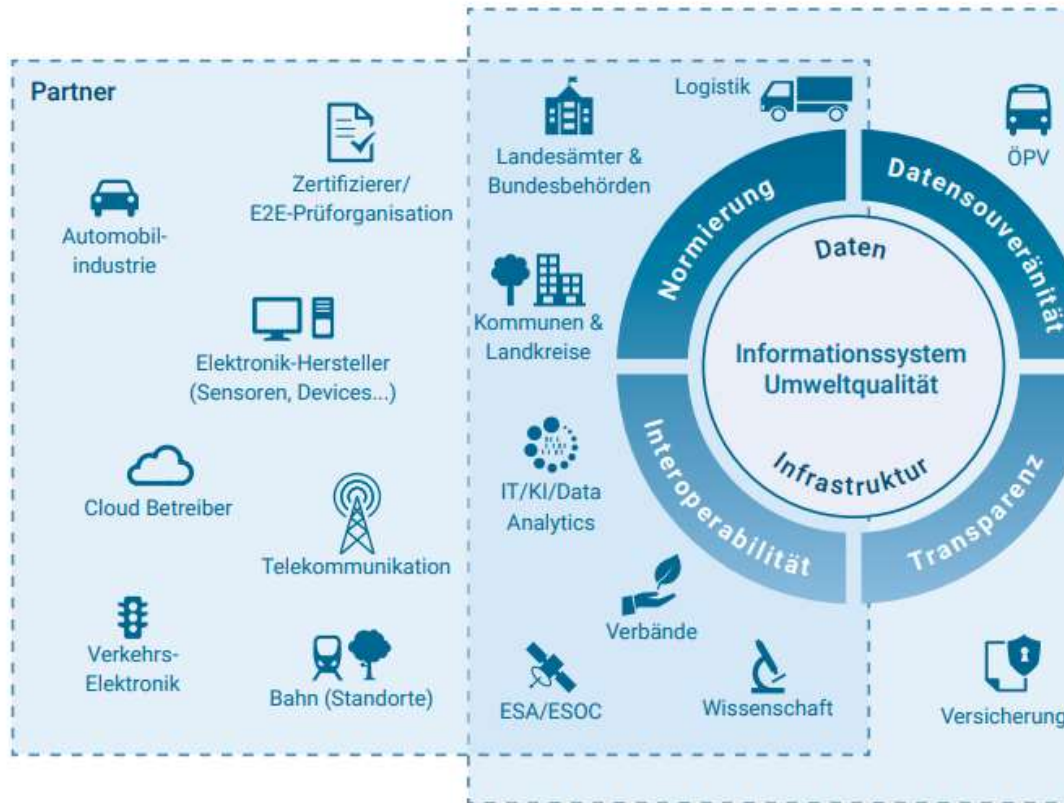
Partner

Automobilindustrie

Zertifizierer/
E2E-Prüforganisation

Elektronik-Hersteller
(Sensoren, Devices...)

Cloud Betreiber

Telekommunikation

Verkehrs-Elektronik

Bahn (Standorte)

Logistik

Landesämter & Bundesbehörden

Kommunen & Landkreise

IT/KI/Data Analytics

Verbände

ESA/ESOC

Wissenschaft

ÖPV

Versicherung

Normierung

Datensouveränität

Interoperabilität

Transparenz

Daten

Informationssystem Umweltqualität

Infrastruktur